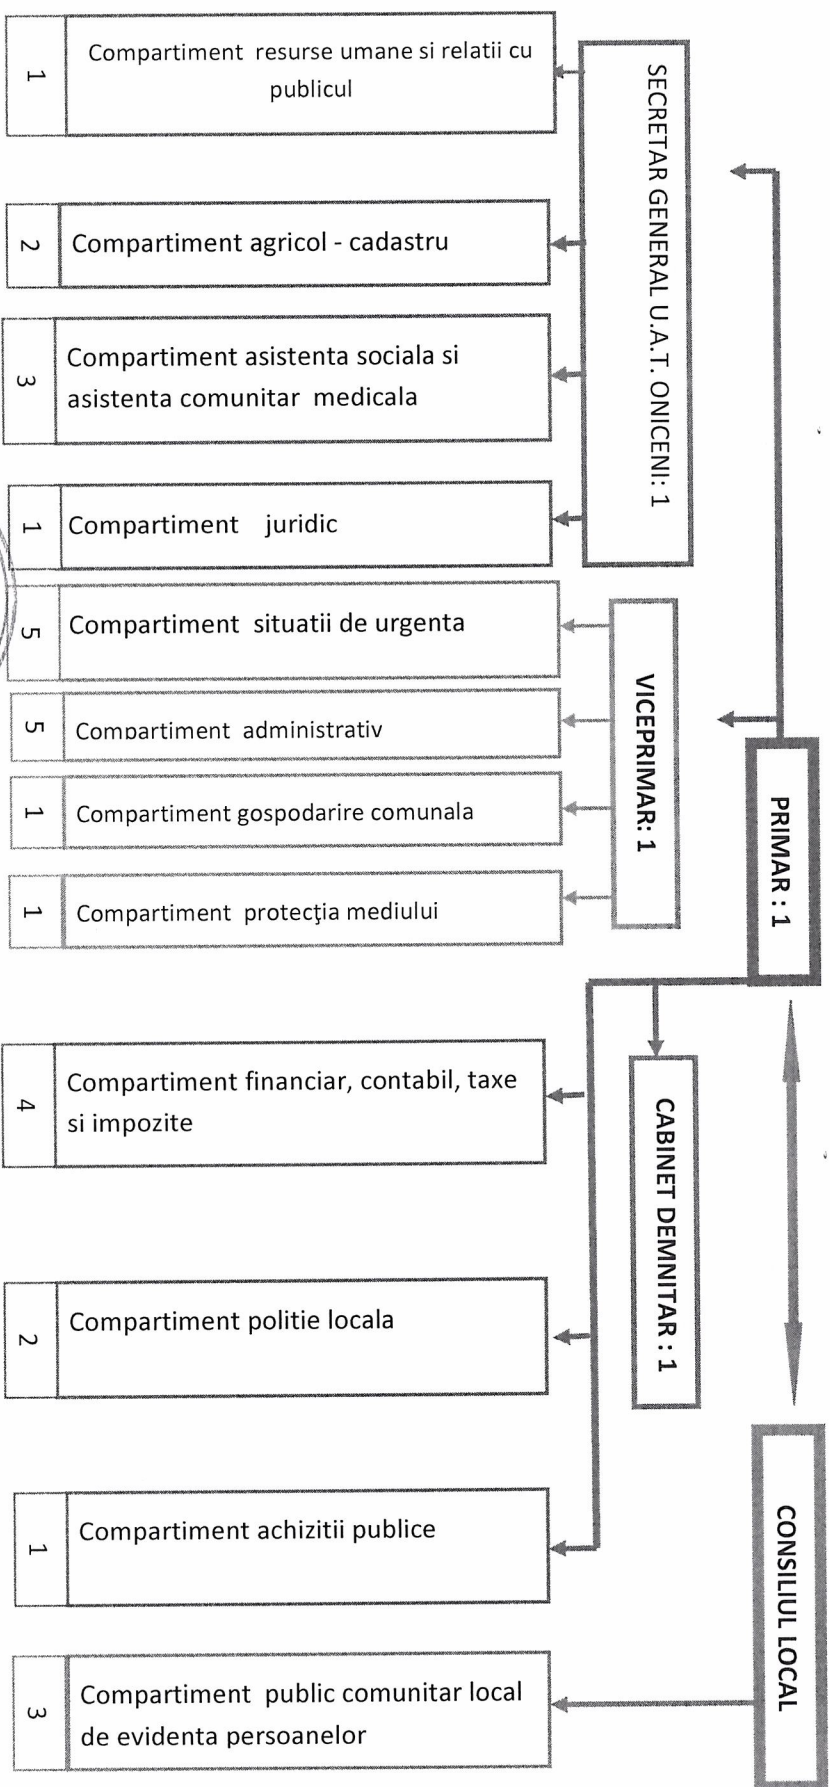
SECRETAR GENERAL U.A.T. ONICENI: 1

1 Compartiment resurse umane si relatii cu publicul

2 Compartiment agricol - cadastru

3 Compartiment asistenta sociala si asistenta comunitar medicala

1 Compartiment juridic

VICEPRIMAR: 1

5 Compartiment situatii de urgenta

5 Compartiment administrativ

1 Compartiment gospodarire comunala

1 Compartiment protecţia mediului

PRIMAR : 1

CABINET DEMNITAR : 1

4 Compartiment financiar, contabil, taxe si impozite

2 Compartiment politie locala

1 Compartiment achizitii publice

CONSILIUL LOCAL

3 Compartiment public comunitar local de evidenta persoanelor